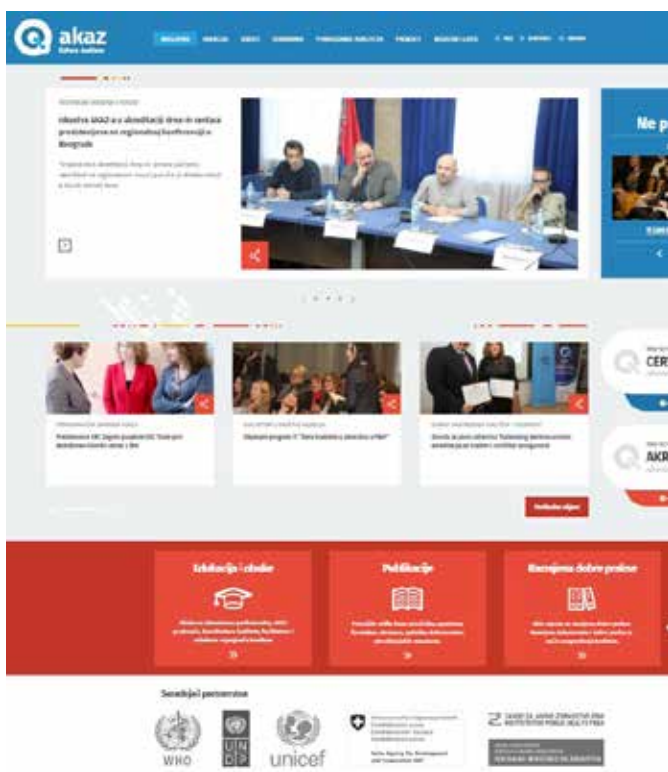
akaz

Iskustva AKAZ-a u akreditaciji drva-in zentara predstavljena na regionalnoj konferenciji u Beogradu

Ne p

CER

AKR

Edukacije i obuke

Publikacije

Razmjena dobre prakse

Suradnja i partnerstva

WHO

UNDP

unicef

Schweizerische Eidgenossenschaft
Confédération suisse
Confederazione Svizzera
Confederaziun svizra

Swiss Agency for Development and Cooperation SDC

ZAVOD ZA JAVNO ZDRAVSTVO FBiH
INSTITUTE FOR PUBLIC HEALTH FB&H